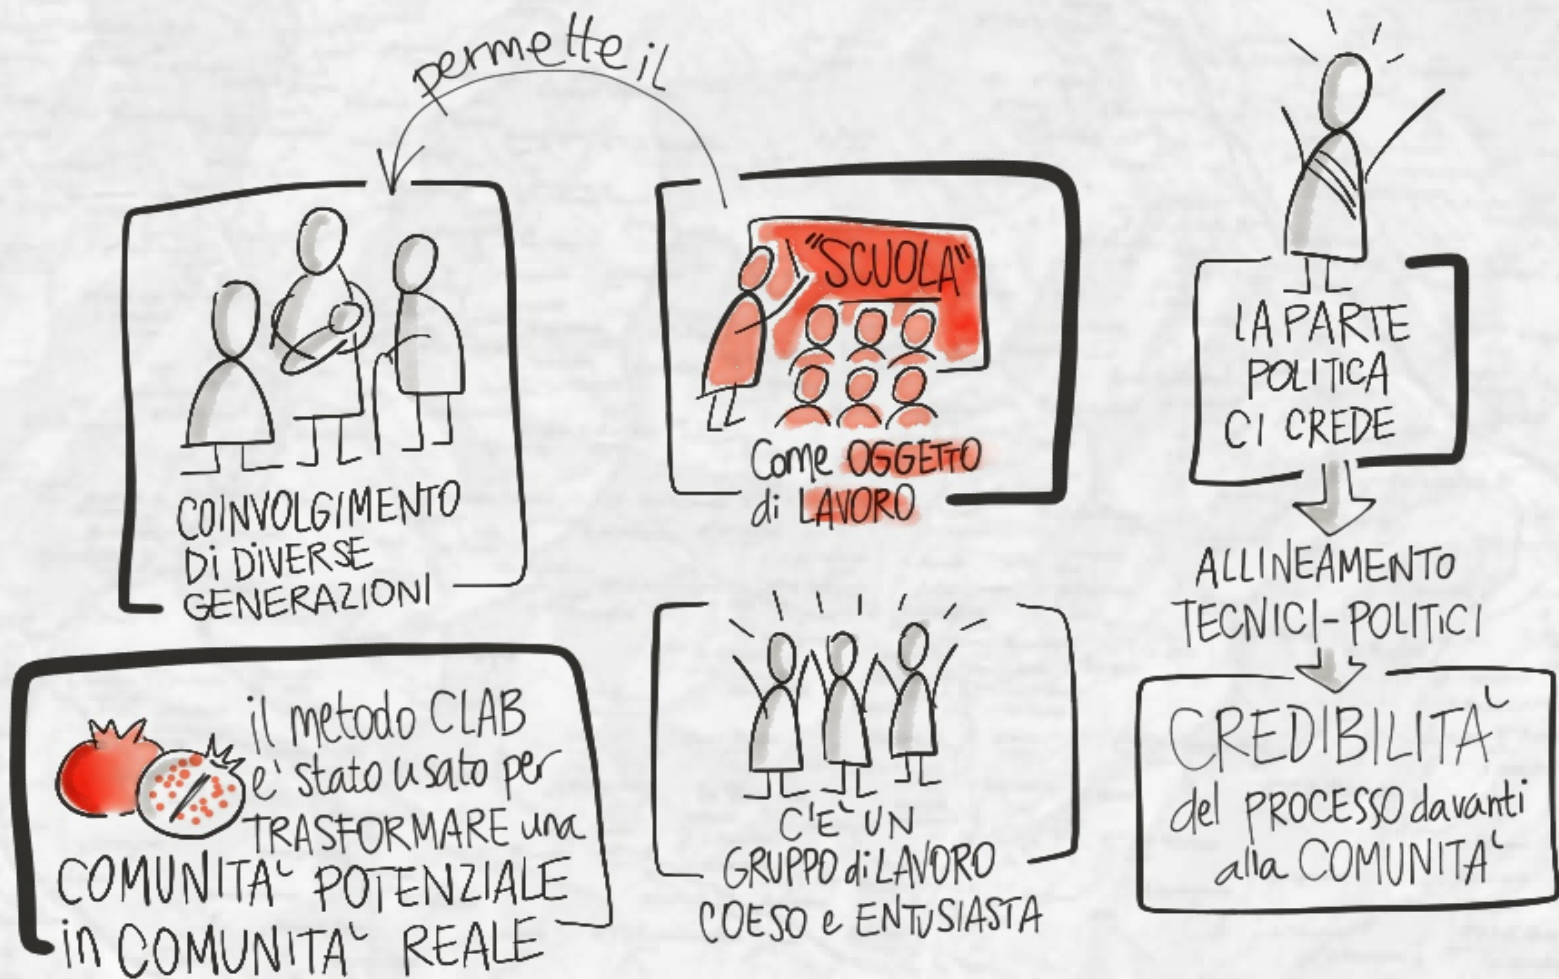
permette il

COINVOLGIMENTO DI DIVERSE GENERAZIONI

"SCUOLA"

Come OGGETTO di LAVORO

LA PARTE POLITICA CI CREDE

ALLINEAMENTO TECNICI-POLITICI

CREDIBILITA' del PROCESSO davanti alla COMUNITA'

il metodo CLAB e' stato usato per TRASFORMARE una COMUNITA' POTENZIALE in COMUNITA' REALE

C'E' UN GRUPPO di LAVORO COESO e ENTUSIASTA